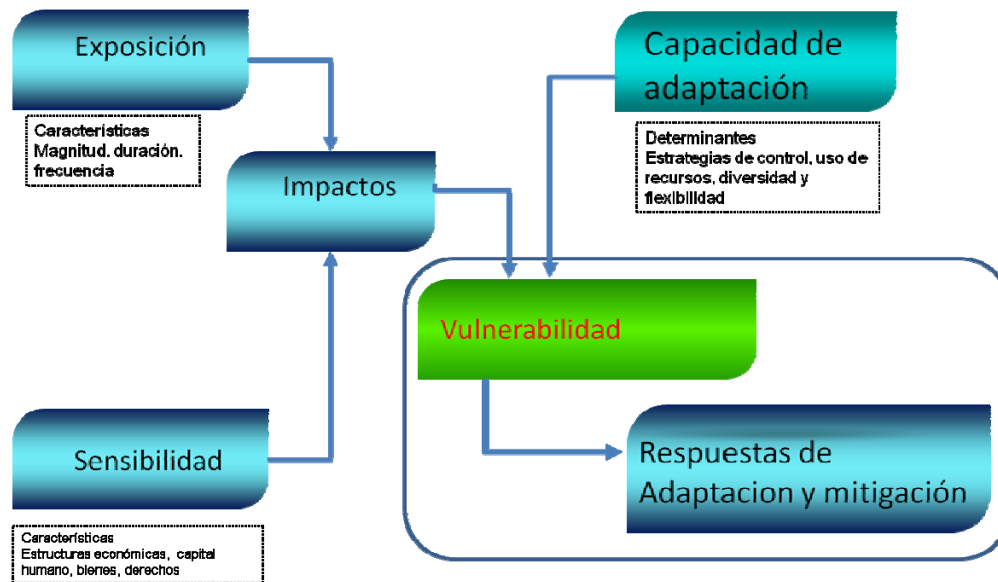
Exposición

Caracteristicas
Magnitud, duración, frecuencia

Impactos

Capacidad de adaptación

Determinantes
Estrategias de control, uso de recursos, diversidad y flexibilidad

Vulnerabilidad

Sensibilidad

Características
Estructuras económicas, capital humano, bienes, derechos

Respuestas de Adaptacion y mitigación